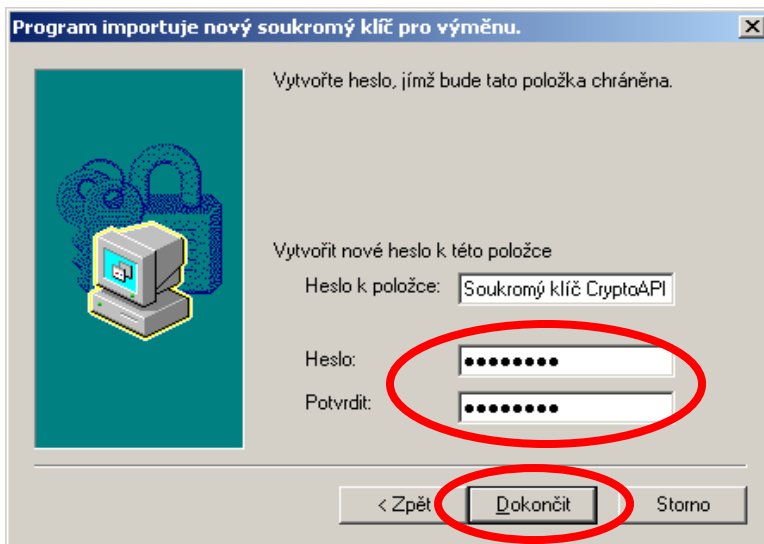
Program importuje nový soukromý klíč pro výměnu.

×

Vytvořte heslo, jímž bude tato položka chráněna.

Vytvořit nové heslo k této položce

Heslo k položce: Soukromý klíč CryptoAPI

Heslo: ••••••••

Potvrdit: ••••••••

< Zpět

Dokončit

Storno